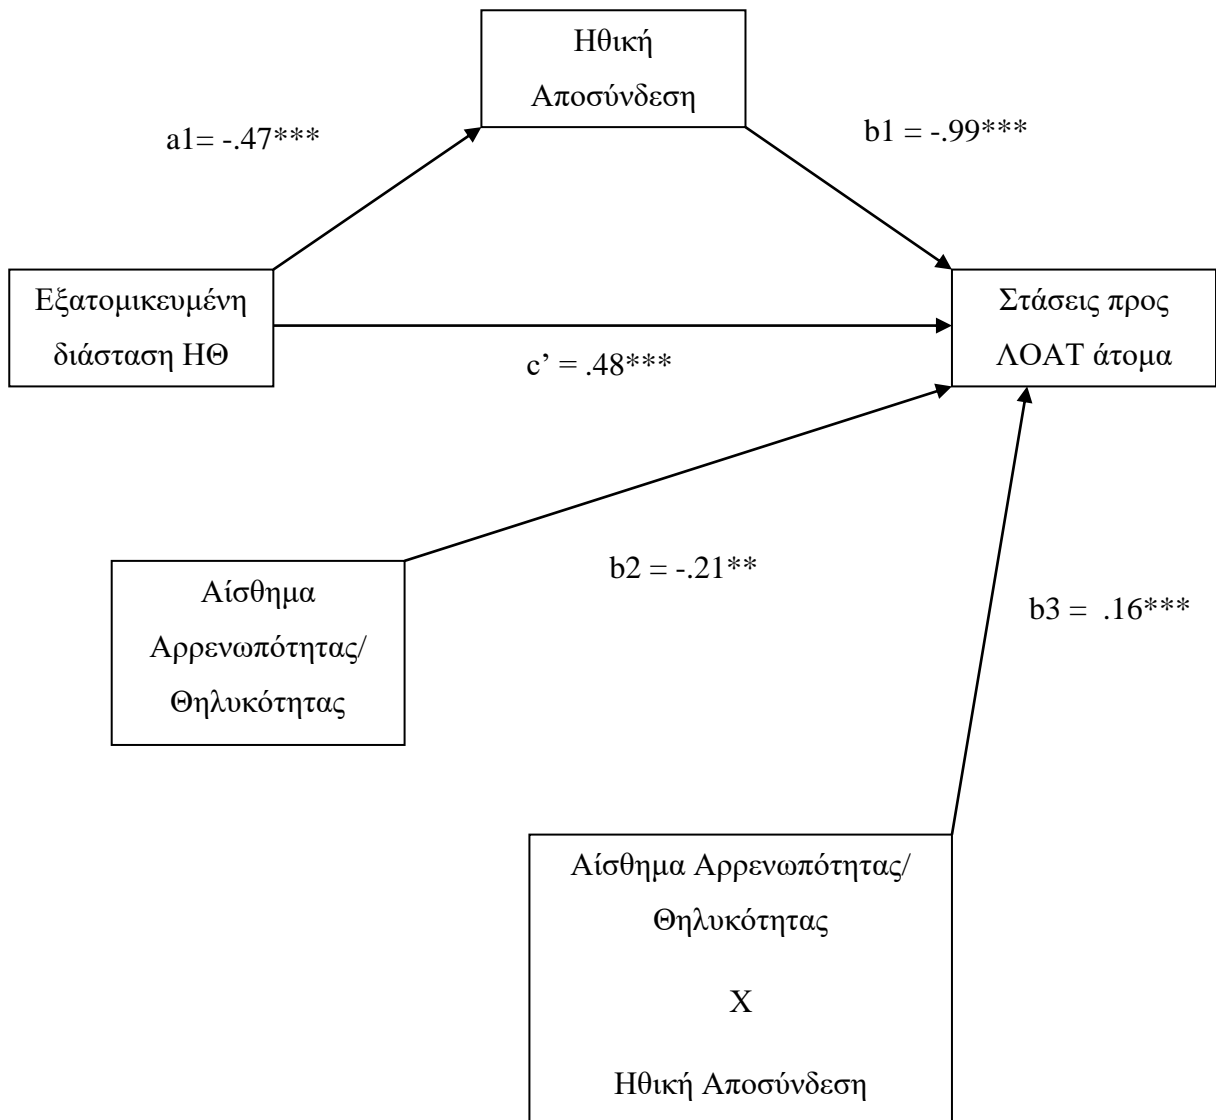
Ηθική Αποσύνδεση

a1= -.47***

b1 = -.99***

Εξατομικευμένη διάσταση ΗΘ

Στάσεις προς ΛΟΑΤ άτομα

c' = .48***

Αίσθημα Αρρενωπότητας/ Θηλυκότητας

b2 = -.21**

b3 = .16***

Αίσθημα Αρρενωπότητας/ Θηλυκότητας

X

Ηθική Αποσύνδεση